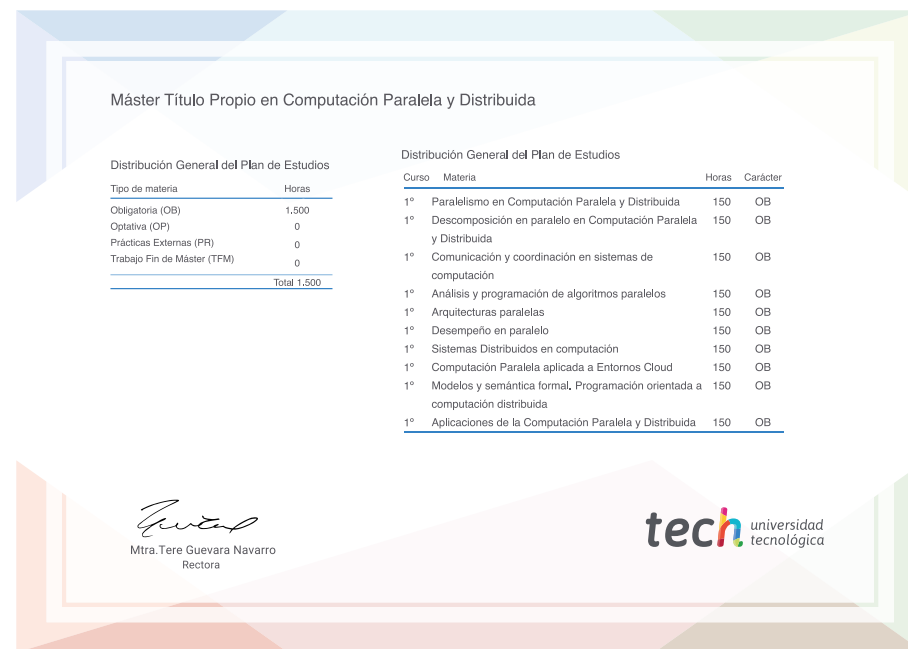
Máster Título Propio en Computación Paralela y Distribuida

Distribución General del Plan de Estudios

| Tipo de materia | Horas |
|---|---|
| Obligatoria (OB) | 1.500 |
| Optativa (OP) | 0 |
| Prácticas Externas (PR) | 0 |
| Trabajo Fin de Máster (TFM) | 0 |
| | Total 1.500 |

Distribución General del Plan de Estudios

| Curso | Materia | Horas | Carácter |
|---|---|---|---|
| 1º | Paralelismo en Computación Paralela y Distribuida | 150 | OB |
| 1º | Descomposición en paralelo en Computación Paralela y Distribuida | 150 | OB |
| 1º | Comunicación y coordinación en sistemas de computación | 150 | OB |
| 1º | Análisis y programación de algoritmos paralelos | 150 | OB |
| 1º | Arquitecturas paralelas | 150 | OB |
| 1º | Desempeño en paralelo | 150 | OB |
| 1º | Sistemas Distribuidos en computación | 150 | OB |
| 1º | Computación Paralela aplicada a Entornos Cloud | 150 | OB |
| 1º | Modelos y semántica formal. Programación orientada a computación distribuida | 150 | OB |
| 1º | Aplicaciones de la Computación Paralela y Distribuida | 150 | OB |

Mtra.Tere Guevara Navarro
Rectora

tech universidad tecnológica